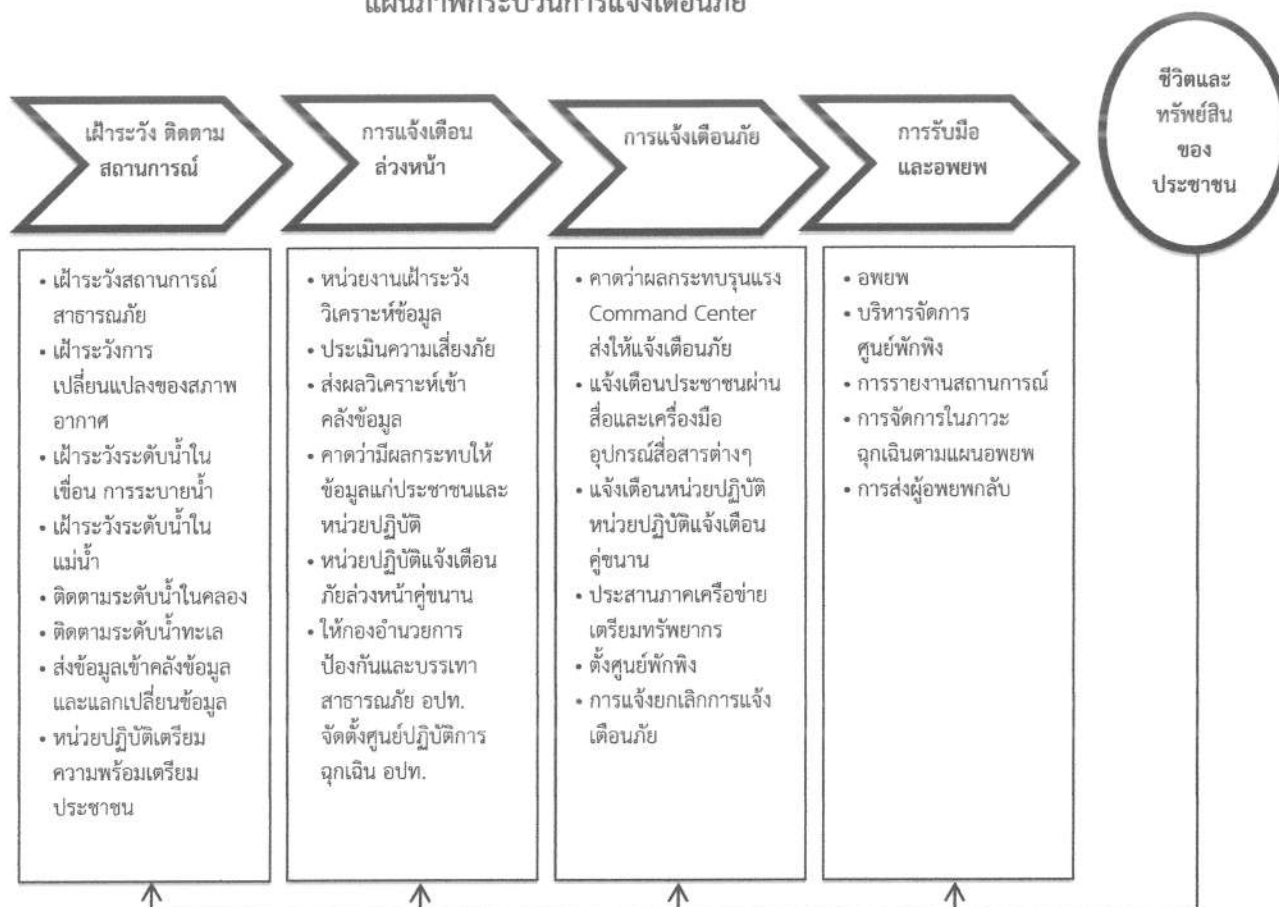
แผนภาพกระบวนการแจ้งเตือนภัย

เฝ้าระวัง ติดตามสถานการณ์

การแจ้งเตือนล่วงหน้า

การแจ้งเตือนภัย

การรับมือและอพยพ

ชีวิตและทรัพย์สินของประชาชน

• เฝ้าระวังสถานการณ์สาธารณภัย
• เฝ้าระวังการเปลี่ยนแปลงของสภาพอากาศ
• เฝ้าระวังระดับน้ำในเขื่อน การระบายน้ำ
• เฝ้าระวังระดับน้ำในแม่น้ำ
• ติดตามระดับน้ำในคลอง
• ติดตามระดับน้ำทะเล
• ส่งข้อมูลเข้าคลังข้อมูลและแลกเปลี่ยนข้อมูล
• หน่วยปฏิบัติเตรียมความพร้อมเตรียมประชาชน

• หน่วยงานเฝ้าระวังวิเคราะห์ข้อมูล
• ประเมินความเสี่ยงภัย
• ส่งผลวิเคราะห์เข้าคลังข้อมูล
• คาดว่ามีผลกระทบให้ข้อมูลแก่ประชาชนและหน่วยปฏิบัติ
• หน่วยปฏิบัติแจ้งเตือนภัยล่วงหน้าคู่ขนาน
• ให้กองอำนวยการป้องกันและบรรเทาสาธารณภัย อปท. จัดตั้งศูนย์ปฏิบัติการฉุกเฉิน อปท.

• คาดว่าผลกระทบรุนแรง Command Center ส่งให้แจ้งเตือนภัย
• แจ้งเตือนประชาชนผ่านสื่อและเครื่องมืออุปกรณ์สื่อสารต่างๆ
• แจ้งเตือนหน่วยปฏิบัติ หน่วยปฏิบัติแจ้งเตือนคู่ขนาน
• ประสานภาคเครือข่ายเตรียมทรัพยากร
• ตั้งศูนย์พักพิง
• การแจ้งยกเลิกการแจ้งเตือนภัย

• อพยพ
• บริหารจัดการศูนย์พักพิง
• การรายงานสถานการณ์
• การจัดการในภาวะฉุกเฉินตามแผนอพยพ
• การส่งผู้อพยพกลับ